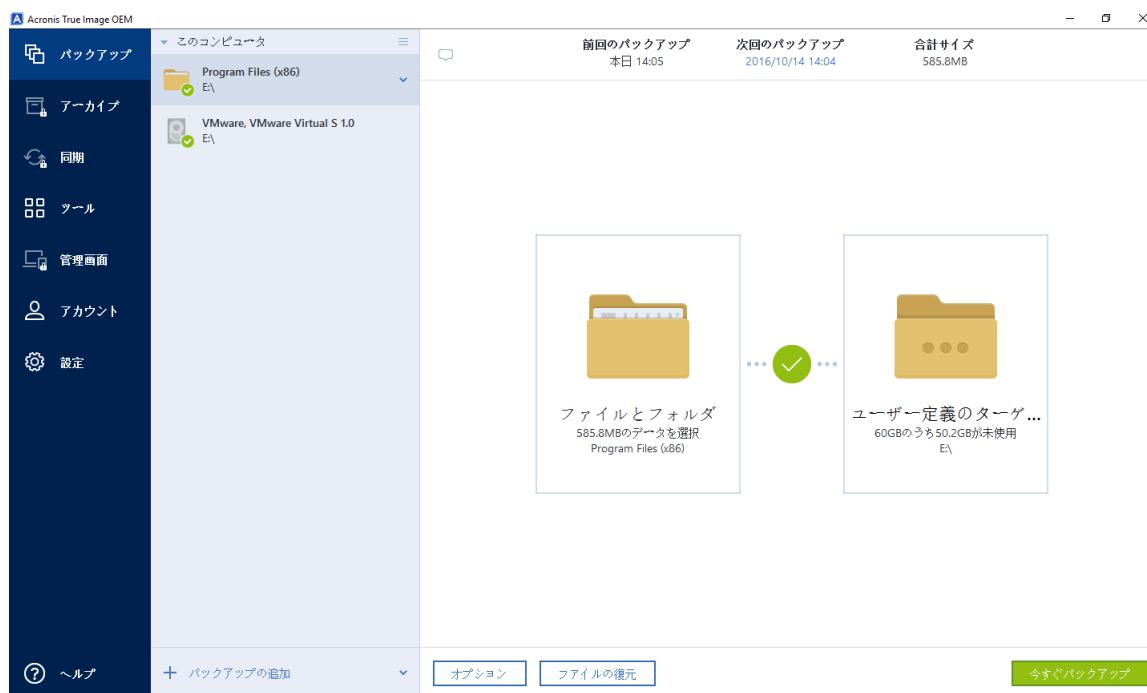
Acronis True Image OEM

バックアップ
アーカイブ
同期
ツール
管理画面
アカウント
設定
ヘルプ

このコンピュータ
Program Files (x86)
E:\
VMware, VMware Virtual S 1.0
E:\
バックアップの追加

前回のバックアップ
本日 14:05
次回のバックアップ
2016/10/14 14:04
合計サイズ
585.8MB

ファイルとフォルダ
585.8MBのデータを選択
Program Files (x86)

ユーザー定義のターゲ...
60GBのうち50.2GBが未使用
E:\

オプション
ファイルの復元
今すぐバックアップ